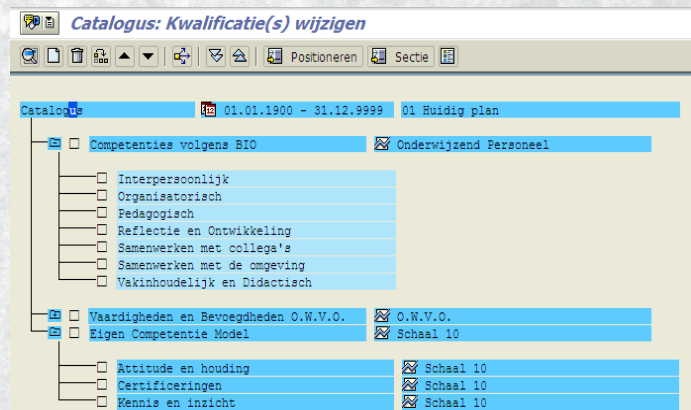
Catalogus: Kwalificatie(s) wijzigen

Positioneren Sectie

Catalogus 01.01.1900 - 31.12.9999 01 Huidig plan

Competenties volgens BIO Onderwijzend Personeel

Interpersoonlijk
Organisatorisch
Pedagogisch
Reflectie en Ontwikkeling
Samenwerken met collega's
Samenwerken met de omgeving
Vakinhoudelijk en Didactisch

Vaardigheden en Bevoegdheden O.W.V.O. O.W.V.O.
Eigen Competentie Model Schaal 10

Attitude en houding Schaal 10
Certificeringen Schaal 10
Kennis en inzicht Schaal 10